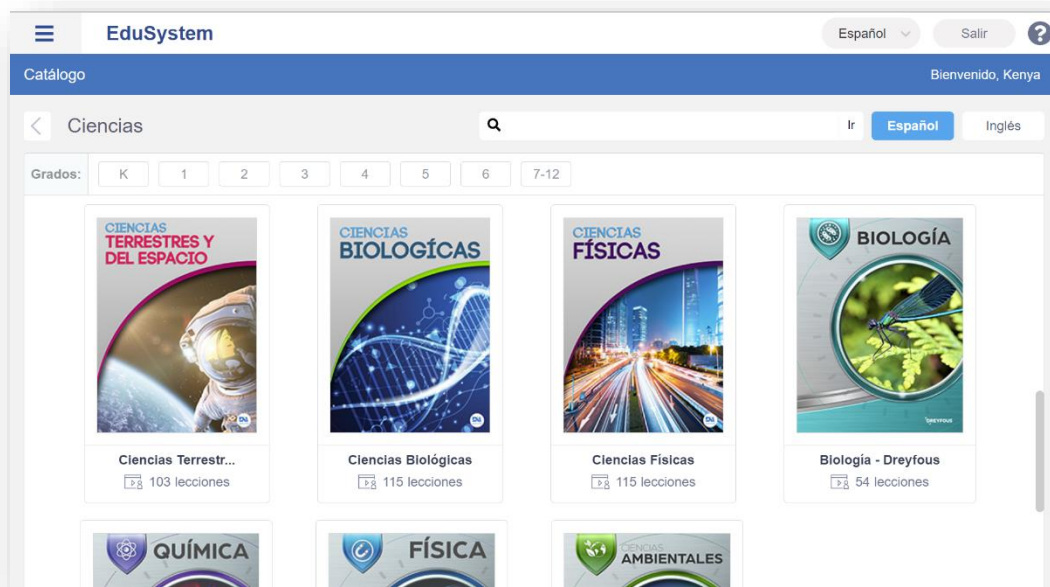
EduSystem

Español

Salir

?

Catálogo

Bienvenido, Kenya

Ciencias

Ir

Español

Inglés

Grados:

K

1

2

3

4

5

6

7-12

CIENCIAS TERRESTRES Y DEL ESPACIO

CIENCIAS BIOLOGÍCAS

CIENCIAS FÍSICAS

BIOLOGÍA

DREYFOUS

Ciencias Terrestr...

103 lecciones

Ciencias Biológicas

115 lecciones

Ciencias Físicas

115 lecciones

Biología - Dreyfous

54 lecciones

QUÍMICA

FÍSICA

CIENCIAS AMBIENTALES